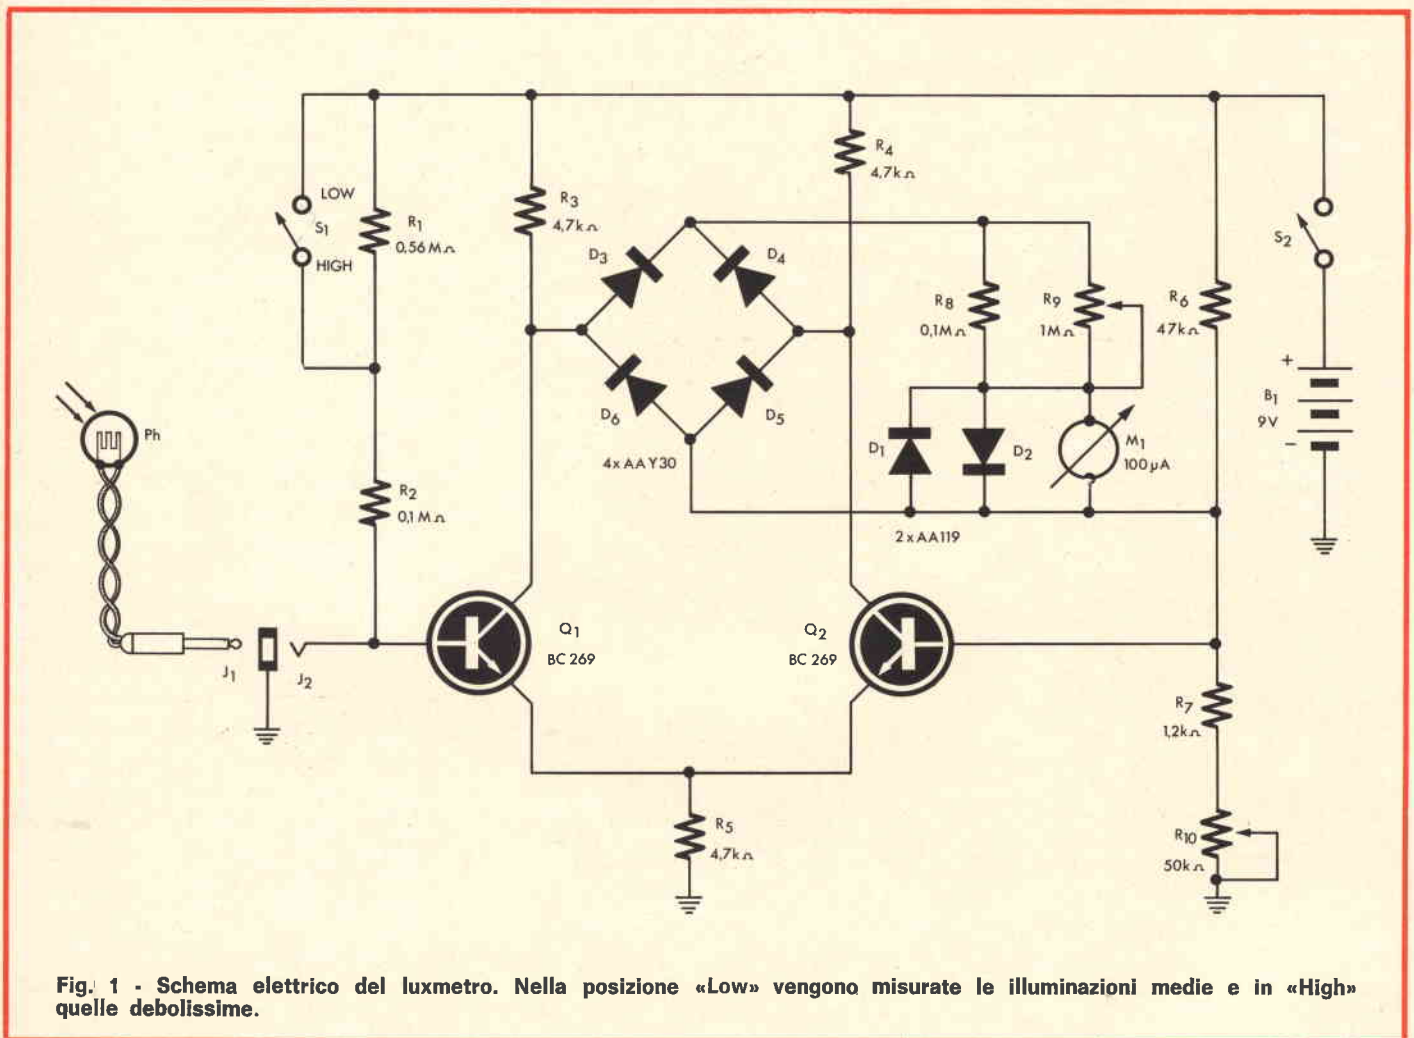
LOW
$S_1$
HIGH
$R_1$
0,56 MΩ
$R_3$
4,7kΩ
$R_4$
4,7kΩ
$D_3$
$D_4$
$D_6$
$D_5$
4xAAY30
$R_8$
0,1MΩ
$R_9$
1MΩ
$R_6$
47kΩ
$S_2$
+
$B_1$
9V
-
$D_1$
$D_2$
$M_1$
100µA
2xAA119
Ph
$R_2$
0,1 MΩ
$Q_1$
BC 269
$Q_2$
BC 269
$J_1$
$J_2$
$R_7$
1,2kΩ
$R_5$
4,7kΩ
$R_{10}$
50kΩ

Fig. 1 - Schema elettrico del luxmetro. Nella posizione «Low» vengono misurate le illuminazioni medie e in «High» quelle debolissime.